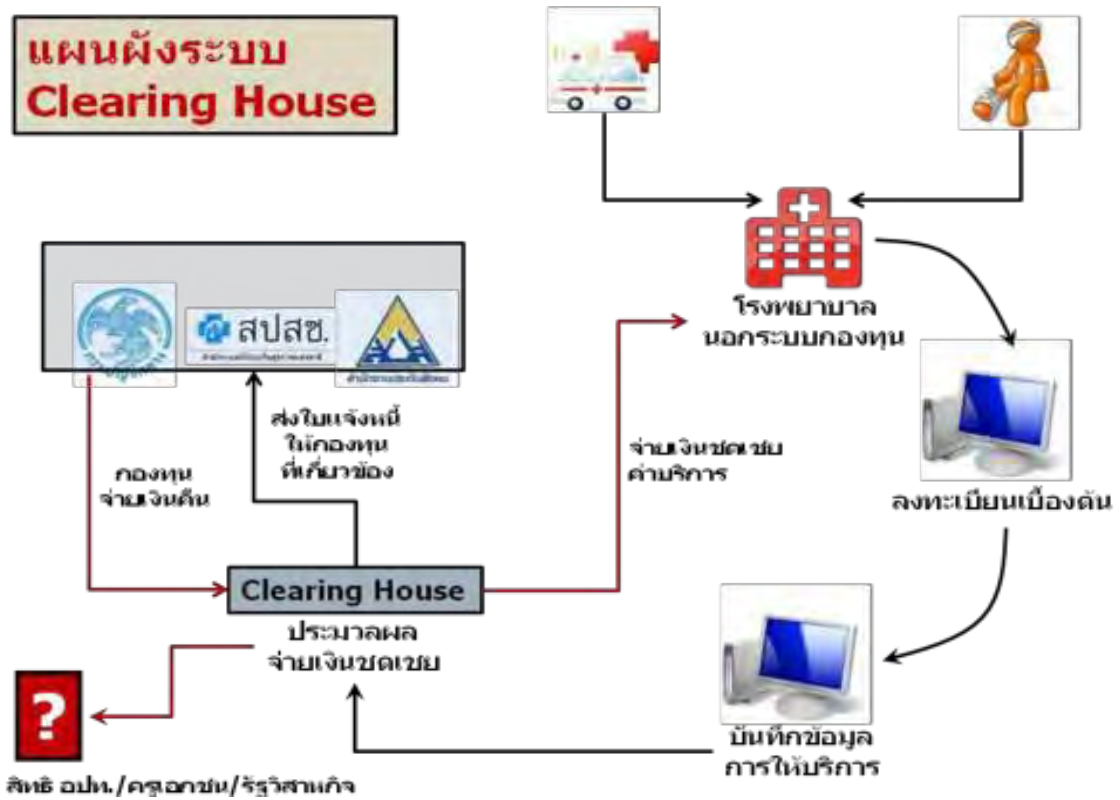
แผนผังระบบ
Clearing House

สปสช.

ส่งใบแจ้งหนี้ให้กองทุนที่เกี่ยวข้อง

กองทุนจ่ายเงินคืน

Clearing House

ประมวลผลจ่ายเงินชดเชย

?

สิทธิ อปท./ครูเอกชน/รัฐวิสาหกิจ

โรงพยาบาลนอกระบบกองทุน

จ่ายเงินชดเชยค่าบริการ

ลงทะเบียนเบื้องต้น

บันทึกข้อมูลการให้บริการ